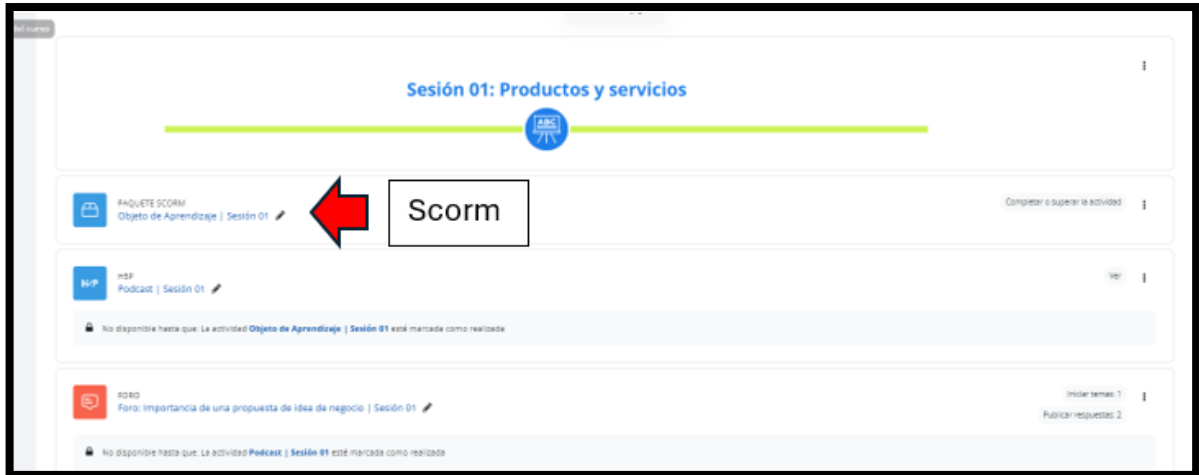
del curso

Sesión 01: Productos y servicios

ABC

PAQUETE SCORM
Objeto de Aprendizaje | Sesión 01

Scorm

Completar o superar la actividad

H5P
Podcast | Sesión 01

Ver

No disponible hasta que: La actividad Objeto de Aprendizaje | Sesión 01 esté marcada como realizada

FORO
Foro: Importancia de una propuesta de idea de negocio | Sesión 01

Iniciar temas: 1
Publicar respuestas: 2

No disponible hasta que: La actividad Podcast | Sesión 01 esté marcada como realizada